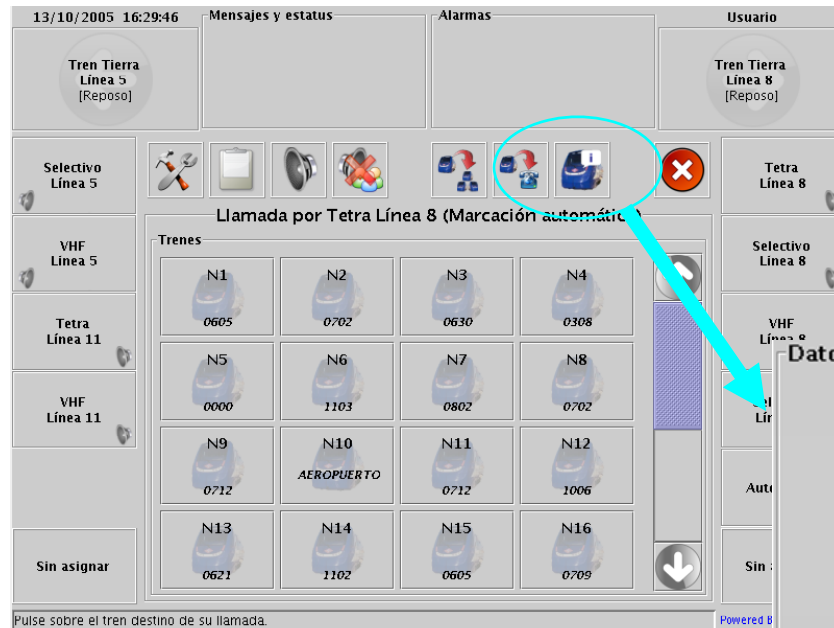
13/10/2005 16:29:46

Mensajes y estatus

Alarmas

Usuario

Tren Tierra Línea 5 [Reposo]

Tren Tierra Línea 8 [Reposo]

Selectivo Línea 5

VHF Línea 5

Tetra Línea 11

VHF Línea 11

Sin asignar

Tetra Línea 8

Selectivo Línea 8

VHF Línea 8

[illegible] Lín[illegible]

Aut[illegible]

Sin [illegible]

Dato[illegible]

Llamada por Tetra Línea 8 (Marcación automát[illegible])

Trenes

| N1 0605 | N2 0702 | N3 0630 | N4 0308 |
|---|---|---|---|
| N5 0000 | N6 1103 | N7 0802 | N8 0702 |
| N9 0712 | N10 AEROPUERTO | N11 0712 | N12 1006 |
| N13 0621 | N14 1102 | N15 0605 | N16 0709 |

Pulse sobre el tren destino de su llamada.

Powered B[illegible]